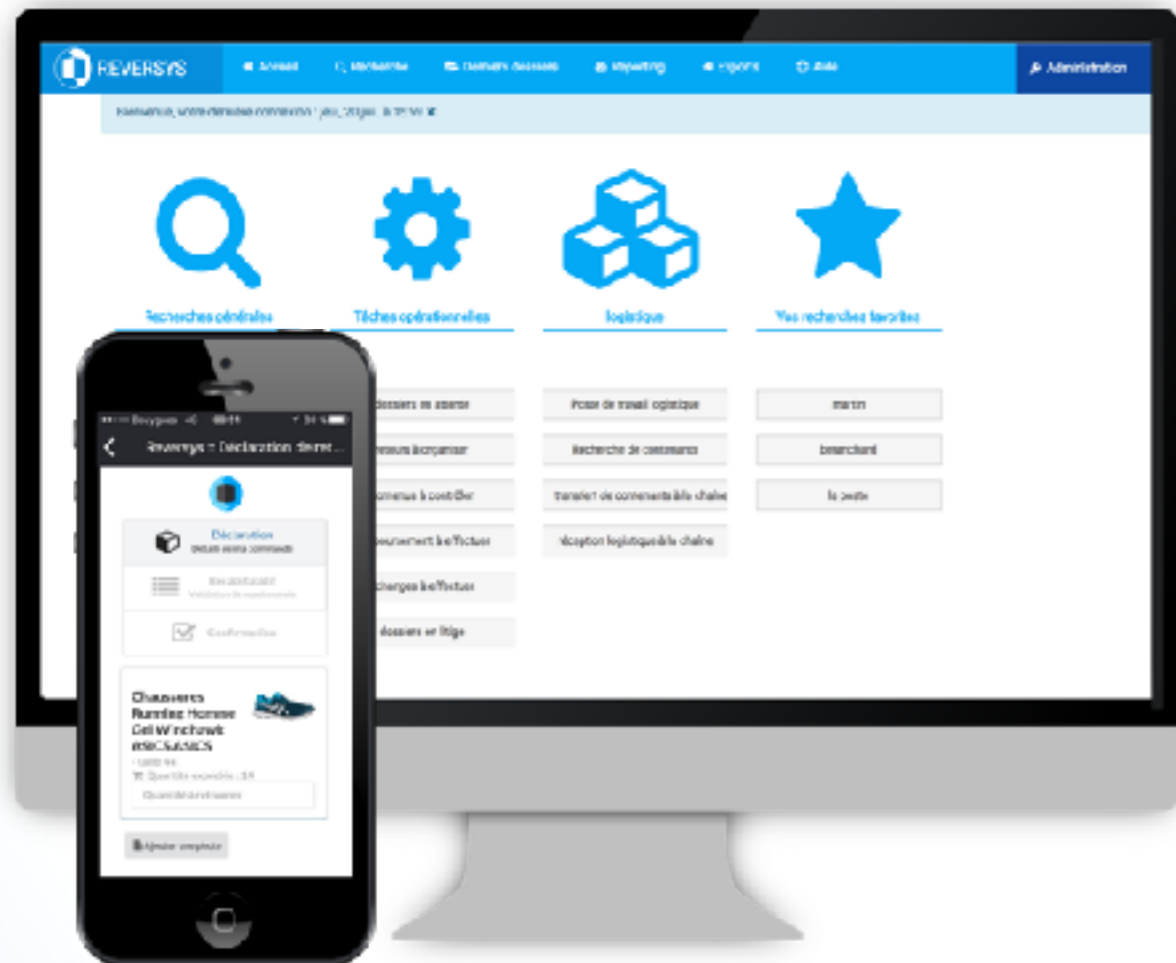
REVERSYS

Accueil

Recherche

Derniers dossiers

Reporting

Exports

Aide

Administration

Bienvenue, votre dernière connexion : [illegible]

Recherches générales

Tâches opérationnelles

Logistique

Vos recherches favorites

dossiers en attente

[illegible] à organiser

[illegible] à contrôler

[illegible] facturer

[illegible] facturer

dossiers en litige

Poste de travail logistique

Recherche de contenants

Transfert de contenants/de chaîne

Réception logistique/de chaîne

martin

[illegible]

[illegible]

Bouygues

Reversys > Déclaration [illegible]

Déclaration

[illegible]

Récapitulatif

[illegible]

Confirmation

Chaussures Running Homme Gel Windhawk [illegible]

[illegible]

Quantité expédiée : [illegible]

Quantité retournée

Ajouter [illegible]